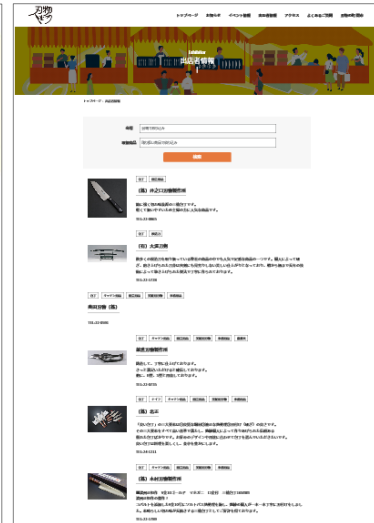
刃物まつり

トップページ　お知らせ　イベント情報　出店者情報　アクセス　よくあるご質問　お問合せ

Exhibitor
出店者情報

トップページ　出店者情報

業種　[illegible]
出店者名　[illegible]
検索

包丁　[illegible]
（株）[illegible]
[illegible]
TEL.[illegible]

包丁　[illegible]
（有）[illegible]
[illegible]
TEL.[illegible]

包丁　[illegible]　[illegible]　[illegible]　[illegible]
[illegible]
TEL.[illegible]

包丁　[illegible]　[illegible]　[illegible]　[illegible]
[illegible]
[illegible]
TEL.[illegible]

包丁　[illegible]　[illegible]　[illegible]
（株）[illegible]
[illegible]
TEL.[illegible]

包丁　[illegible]　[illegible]　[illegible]　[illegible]
（株）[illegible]
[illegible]
TEL.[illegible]